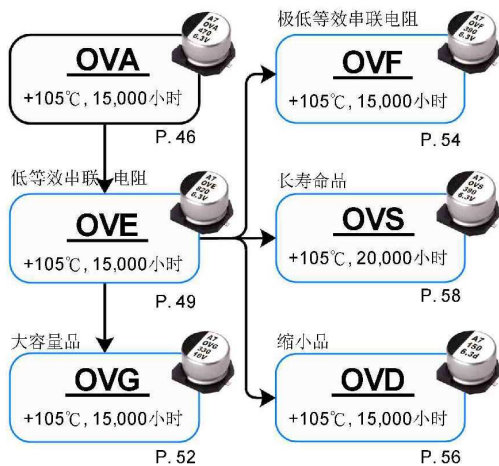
OVA
+105℃, 15,000小时
P. 46

极低等效串联电阻
OVF
+105℃, 15,000小时
P. 54

低等效串联电阻
OVE
+105℃, 15,000小时
P. 49

长寿命品
OVS
+105℃, 20,000小时
P. 58

大容量品
OVG
+105℃, 15,000小时
P. 52

缩小品
OVD
+105℃, 15,000小时
P. 56